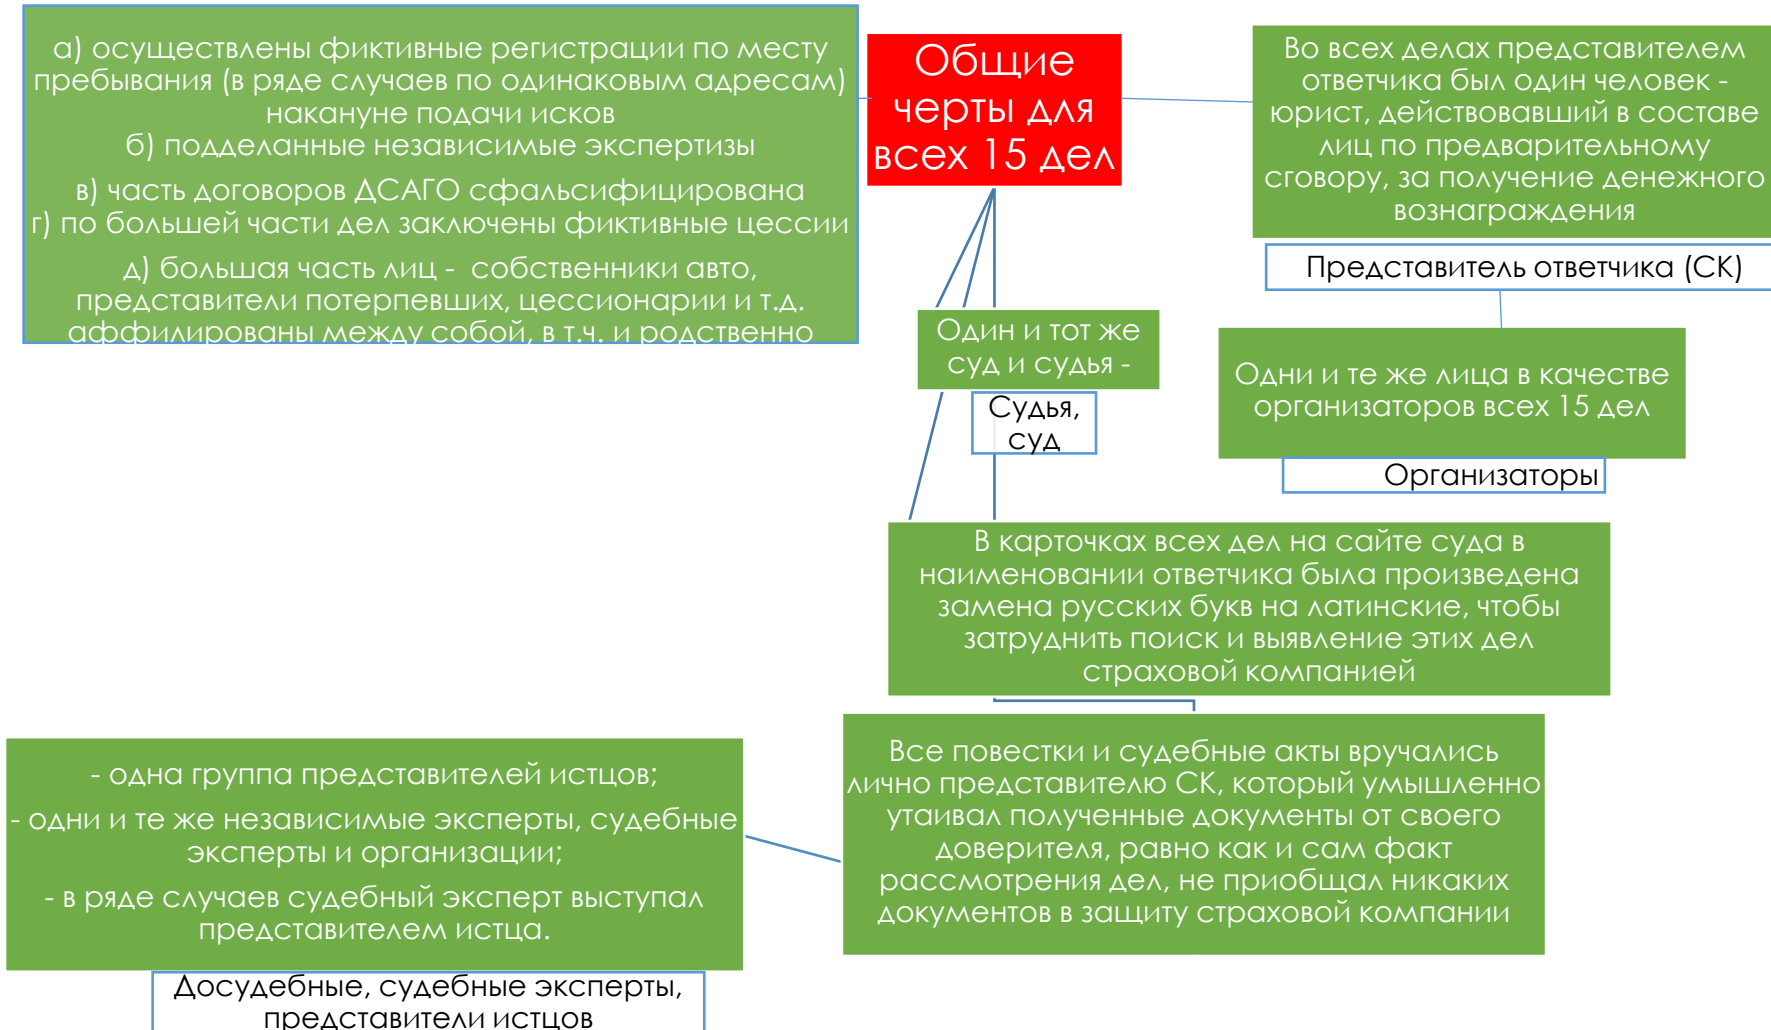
а) осуществлены фиктивные регистрации по месту пребывания (в ряде случаев по одинаковым адресам) накануне подачи исков
б) подделанные независимые экспертизы
в) часть договоров ДСАГО сфальсифицирована
г) по большей части дел заключены фиктивные цессии
д) большая часть лиц - собственники авто, представители потерпевших, цессионарии и т.д. аффилированы между собой, в т.ч. и родственно

Общие черты для всех 15 дел

Во всех делах представителем ответчика был один человек - юрист, действовавший в составе лиц по предварительному сговору, за получение денежного вознаграждения

Представитель ответчика (СК)

Один и тот же суд и судья -

Судья, суд

Одни и те же лица в качестве организаторов всех 15 дел

Организаторы

В карточках всех дел на сайте суда в наименовании ответчика была произведена замена русских букв на латинские, чтобы затруднить поиск и выявление этих дел страховой компанией

- одна группа представителей истцов;
- одни и те же независимые эксперты, судебные эксперты и организации;
- в ряде случаев судебный эксперт выступал представителем истца.

Все повестки и судебные акты вручались лично представителю СК, который умышленно утаивал полученные документы от своего доверителя, равно как и сам факт рассмотрения дел, не приобщал никаких документов в защиту страховой компании

Досудебные, судебные эксперты, представители истцов